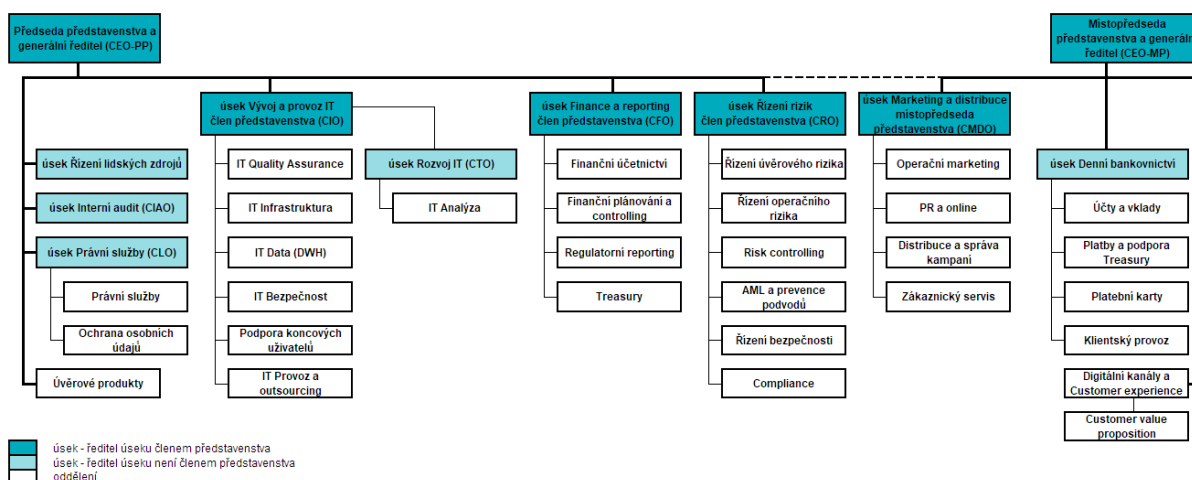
Předseda představenstva a generální ředitel (CEO-PP)

Místopředseda představenstva a generální ředitel (CEO-MP)

úsek Řízení lidských zdrojů

úsek Interní audit (CIAO)

úsek Právní služby (CLO)

Právní služby

Ochrana osobních údajů

Úvěrové produkty

úsek Vývoj a provoz IT člen představenstva (CIO)

IT Quality Assurance

IT Infrastruktura

IT Data (DWH)

IT Bezpečnost

Podpora koncových uživatelů

IT Provoz a outsourcing

úsek Rozvoj IT (CTO)

IT Analýza

úsek Finance a reporting člen představenstva (CFO)

Finanční účetnictví

Finanční plánování a controlling

Regulatorní reporting

Treasury

úsek Řízení rizik člen představenstva (CRO)

Řízení úvěrového rizika

Řízení operačního rizika

Risk controlling

AML a prevence podvodů

Řízení bezpečnosti

Compliance

úsek Marketing a distribuce místopředseda představenstva (CMDO)

Operační marketing

PR a online

Distribuce a správa kampaní

Zákaznický servis

úsek Denní bankovnictví

Účty a vklady

Platby a podpora Treasury

Platební karty

Klientský provoz

Digitální kanály a Customer experience

Customer value proposition

úsek - ředitel úseku členem představenstva
úsek - ředitel úseku není členem představenstva
oddělení